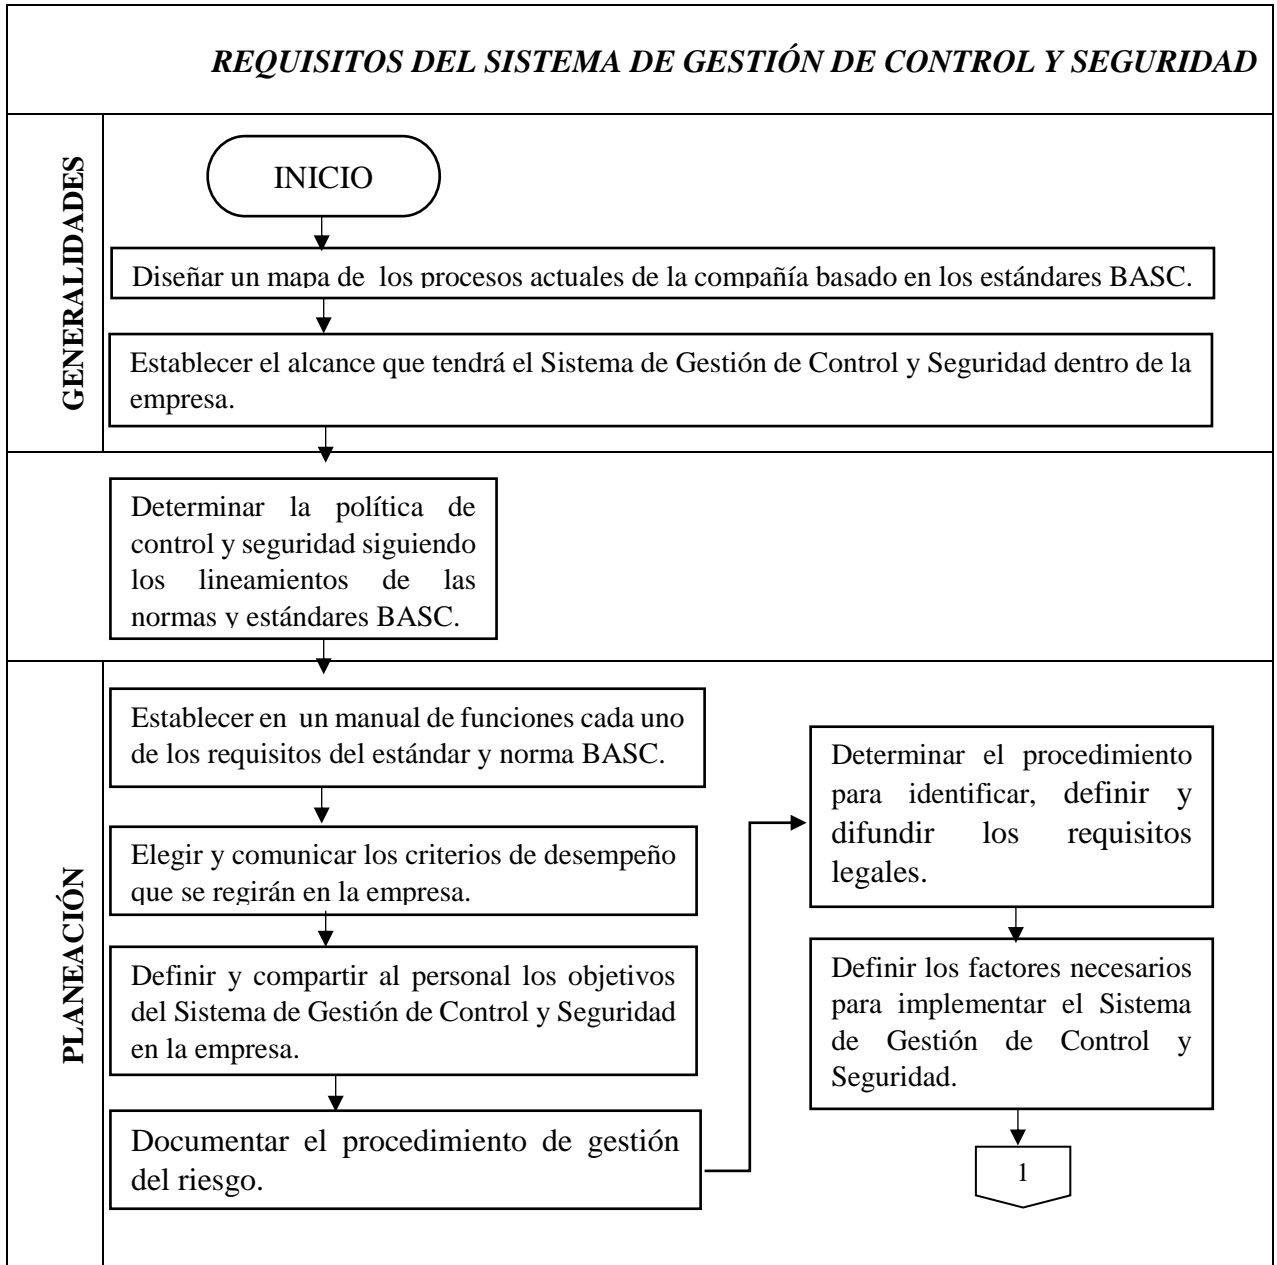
REQUISITOS DEL SISTEMA DE GESTIÓN DE CONTROL Y SEGURIDAD

GENERALIDADES

INICIO

Diseñar un mapa de los procesos actuales de la compañía basado en los estándares BASC.

Establecer el alcance que tendrá el Sistema de Gestión de Control y Seguridad dentro de la empresa.

Determinar la política de control y seguridad siguiendo los lineamientos de las normas y estándares BASC.

PLANEACIÓN

Establecer en un manual de funciones cada uno de los requisitos del estándar y norma BASC.

Elegir y comunicar los criterios de desempeño que se regirán en la empresa.

Definir y compartir al personal los objetivos del Sistema de Gestión de Control y Seguridad en la empresa.

Documentar el procedimiento de gestión del riesgo.

Determinar el procedimiento para identificar, definir y difundir los requisitos legales.

Definir los factores necesarios para implementar el Sistema de Gestión de Control y Seguridad.

1